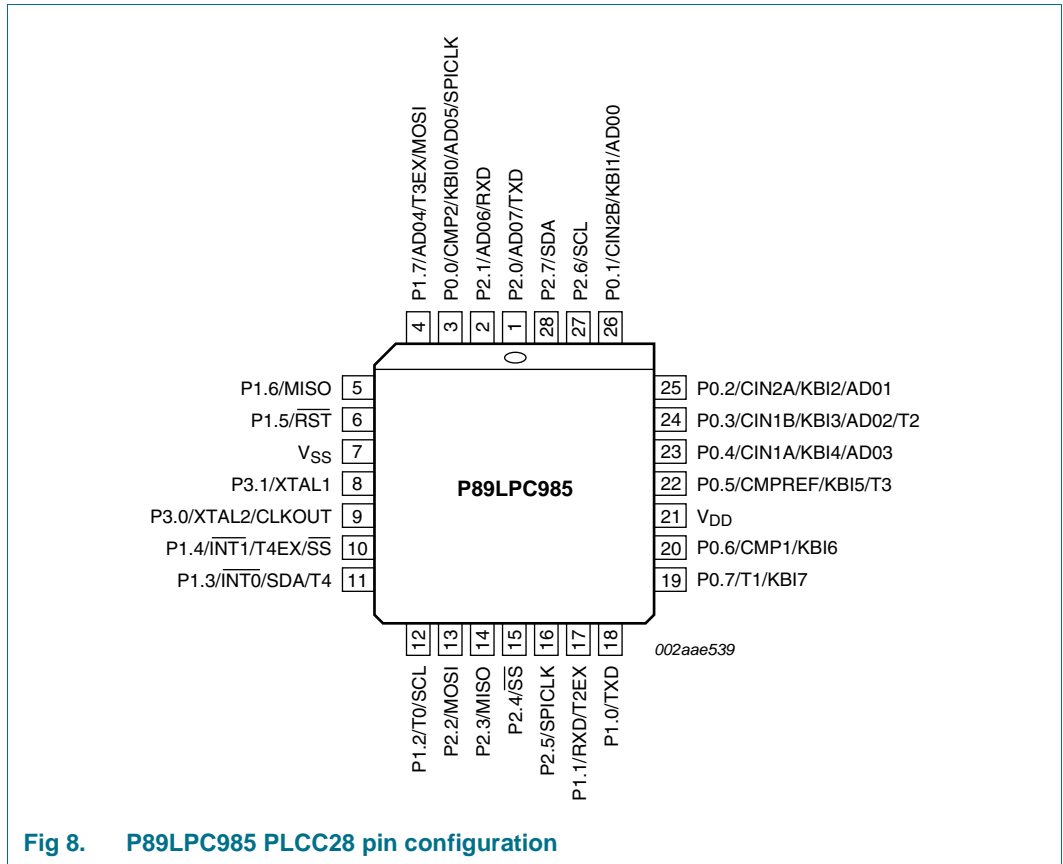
P1.7/AD04/T3EX/MOSI 4
P0.0/CMP2/KBI0/AD05/SPICLK 3
P2.1/AD06/RXD 2
P2.0/AD07/TXD 1
P2.7/SDA 28
P2.6/SCL 27
P0.1/CIN2B/KBI1/AD00 26

P1.6/MISO 5
P1.5/$\overline{RST}$ 6
$V_{SS}$ 7
P3.1/XTAL1 8
P3.0/XTAL2/CLKOUT 9
P1.4/$\overline{INT1}$/T4EX/$\overline{SS}$ 10
P1.3/$\overline{INT0}$/SDA/T4 11

P89LPC985

25 P0.2/CIN2A/KBI2/AD01
24 P0.3/CIN1B/KBI3/AD02/T2
23 P0.4/CIN1A/KBI4/AD03
22 P0.5/CMPREF/KBI5/T3
21 $V_{DD}$
20 P0.6/CMP1/KBI6
19 P0.7/T1/KBI7

12 P1.2/T0/SCL
13 P2.2/MOSI
14 P2.3/MISO
15 P2.4/$\overline{SS}$
16 P2.5/SPICLK
17 P1.1/RXD/T2EX
18 P1.0/TXD

002aae539

Fig 8. P89LPC985 PLCC28 pin configuration